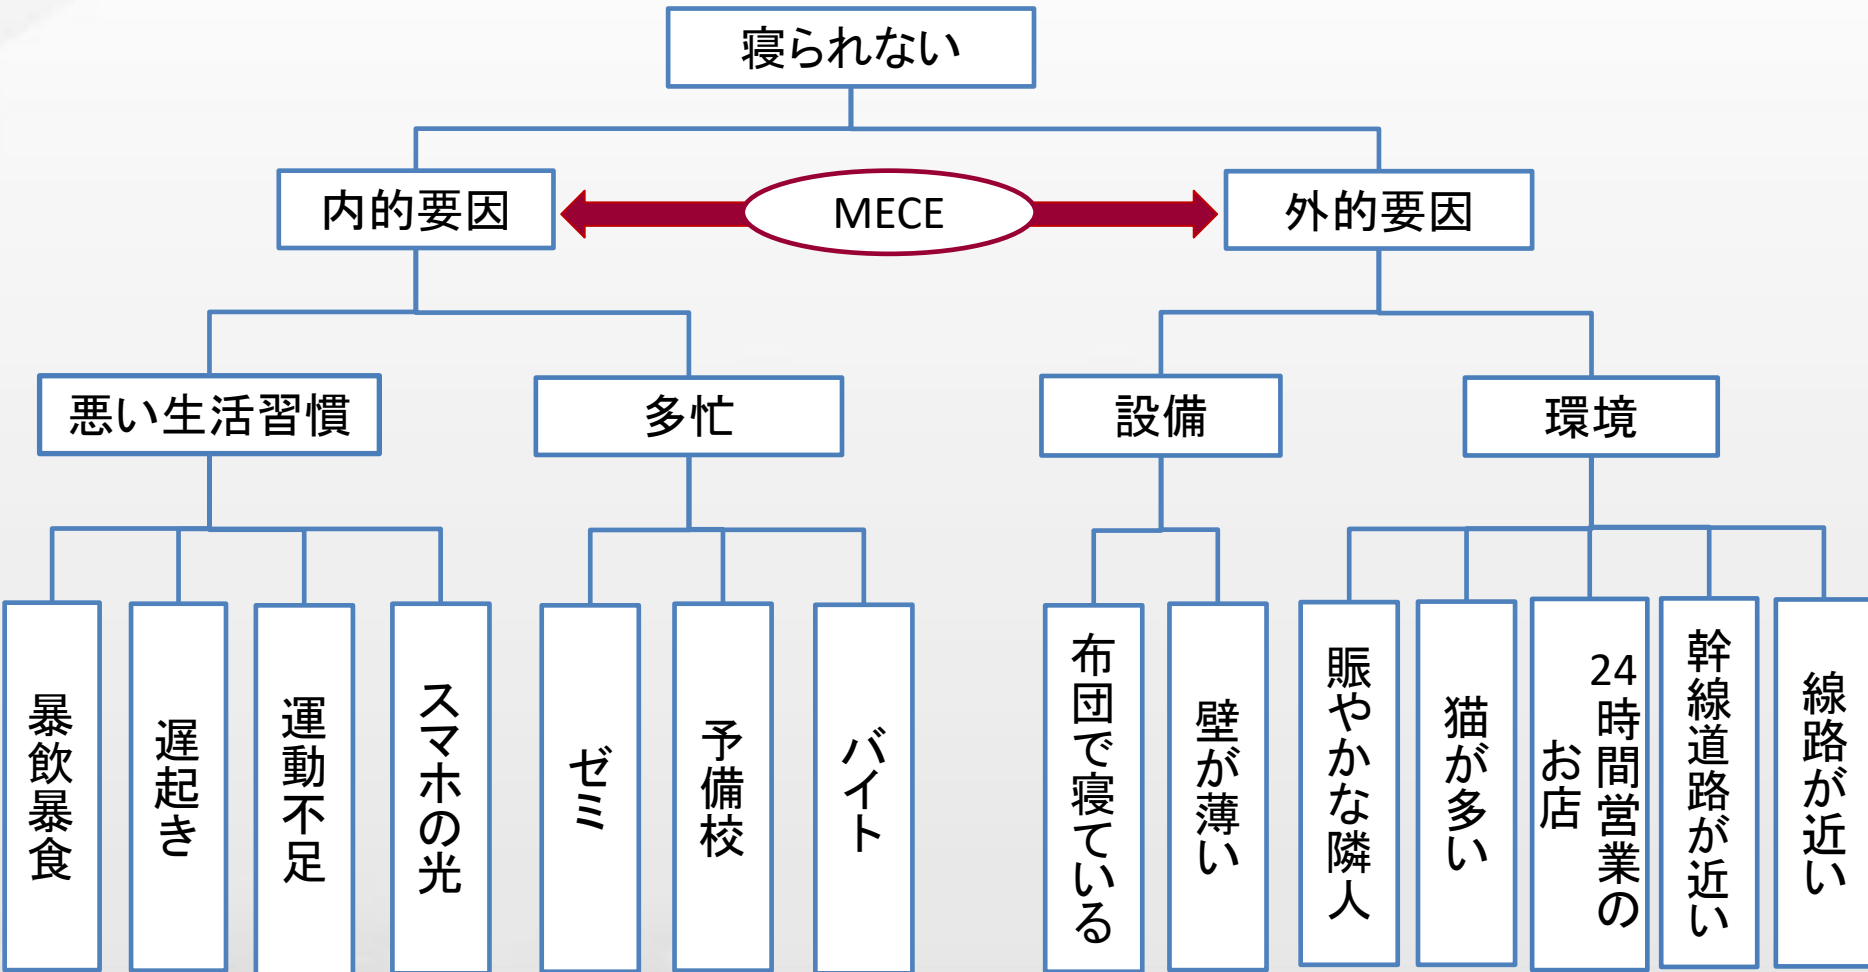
寝られない

内的要因
MECE
外的要因

悪い生活習慣
多忙
設備
環境

暴飲暴食
遅起き
運動不足
スマホの光
ゼミ
予備校
バイト
布団で寝ている
壁が薄い
賑やかな隣人
猫が多い
24時間営業のお店
幹線道路が近い
線路が近い